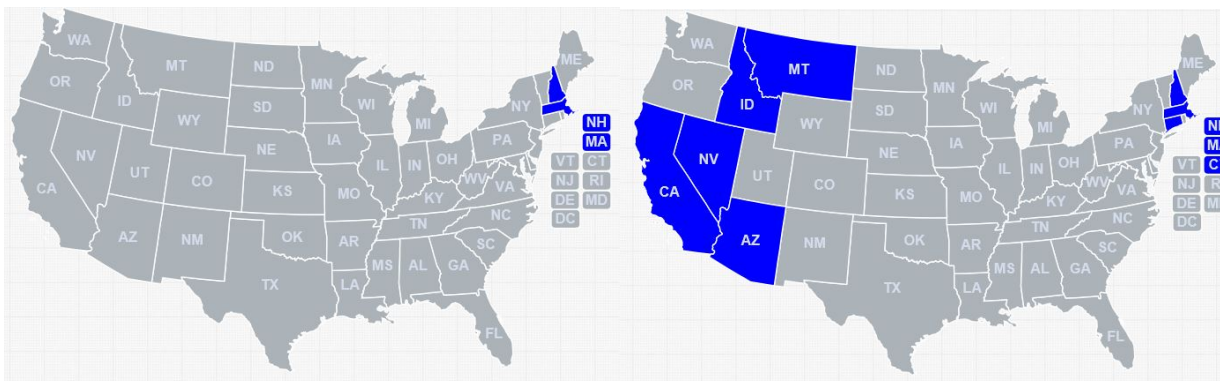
WA
MT
ND
MN
ME
OR
ID
SD
WI
NY
WY
MI
NH
MA
NV
NE
IA
PA
UT
IL
IN
OH
VT
CT
CO
WV
CA
KS
MO
KY
VA
NJ
RI
DE
MD
DC
NC
TN
AZ
NM
OK
AR
SC
MS
AL
GA
TX
LA
FL

WA
MT
ND
ME
OR
ID
MN
SD
WI
NY
WY
MI
NH
MA
NV
NE
IA
PA
IL
IN
OH
UT
CO
WV
VA
VT
C
CA
KS
MO
KY
NJ
R
DE
M
DC
NC
TN
AZ
NM
OK
AR
SC
MS
AL
GA
TX
LA
FL